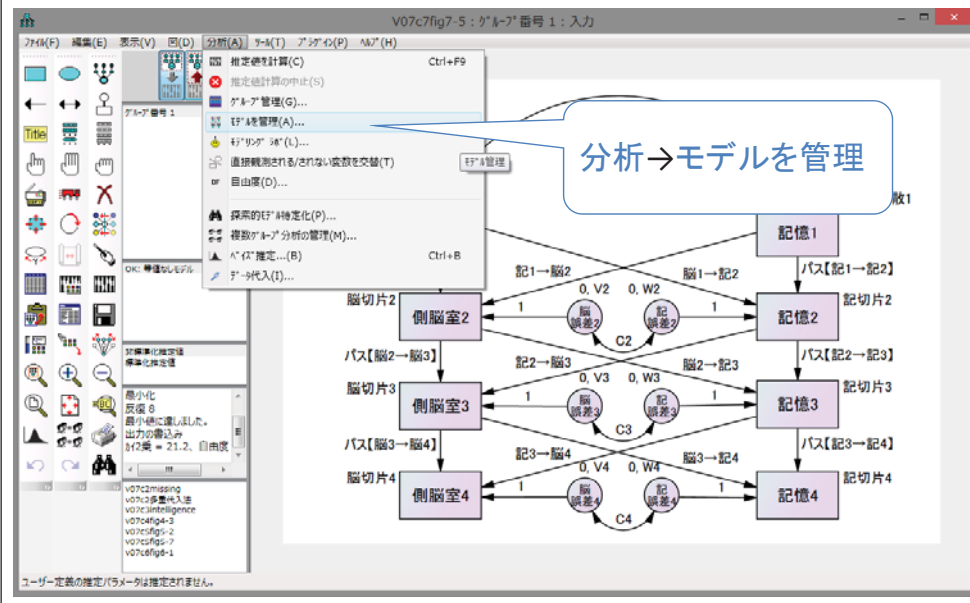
V07c7fig7-5 : ｸﾞﾙｰﾌﾟ番号 1 : 入力

ﾌｧｲﾙ(F) 編集(E) 表示(V) 図(D) 分析(A) ﾂｰﾙ(T) ﾌﾟﾗｸﾞｲﾝ(P) ﾍﾙﾌﾟ(H)

推定値を計算(C) Ctrl+F9
推定値計算の中止(S)
ｸﾞﾙｰﾌﾟ管理(G)...
ﾓﾃﾞﾙを管理(A)...
ﾓﾃﾞﾘﾝｸﾞ ﾗﾎﾞ(L)...
直接観測される/されない変数を交替(T)
自由度(D)...
探索的ﾓﾃﾞﾙ特定化(P)...
複数ｸﾞﾙｰﾌﾟ分析の管理(M)...
ﾍﾞｲｽﾞ推定...(B) Ctrl+B
ﾃﾞｰﾀ代入(I)...

ﾓﾃﾞﾙ管理

分析→モデルを管理

Title

ｸﾞﾙｰﾌﾟ番号 1

OK: 等値なしモデル

非標準化推定値
標準化推定値

最小化
反復 8
最小値に達しました。
出力の書込み
ｶｲ2乗 = 21.2、自由度

v07c2missing
v07c3多重代入法
v07c3intelligence
v07c4fig4-3
v07c5fig5-2
v07c5fig5-7
v07c6fig6-1

敗1
記憶1
記1→脳2
脳1→記2
パス【記1→記2】
脳切片2
記切片2
側脳室2
記憶2
0, V2
0, W2
脳誤差2
記誤差2
1
1
C2
パス【脳2→脳3】
記2→脳3
脳2→記3
パス【記2→記3】
脳切片3
記切片3
0, V3
0, W3
側脳室3
記憶3
脳誤差3
記誤差3
1
1
C3
パス【脳3→脳4】
記3→脳4
脳3→記4
パス【記3→記4】
脳切片4
記切片4
0, V4
0, W4
側脳室4
記憶4
脳誤差4
記誤差4
1
1
C4

ユーザー定義の推定パラメータは推定されません。